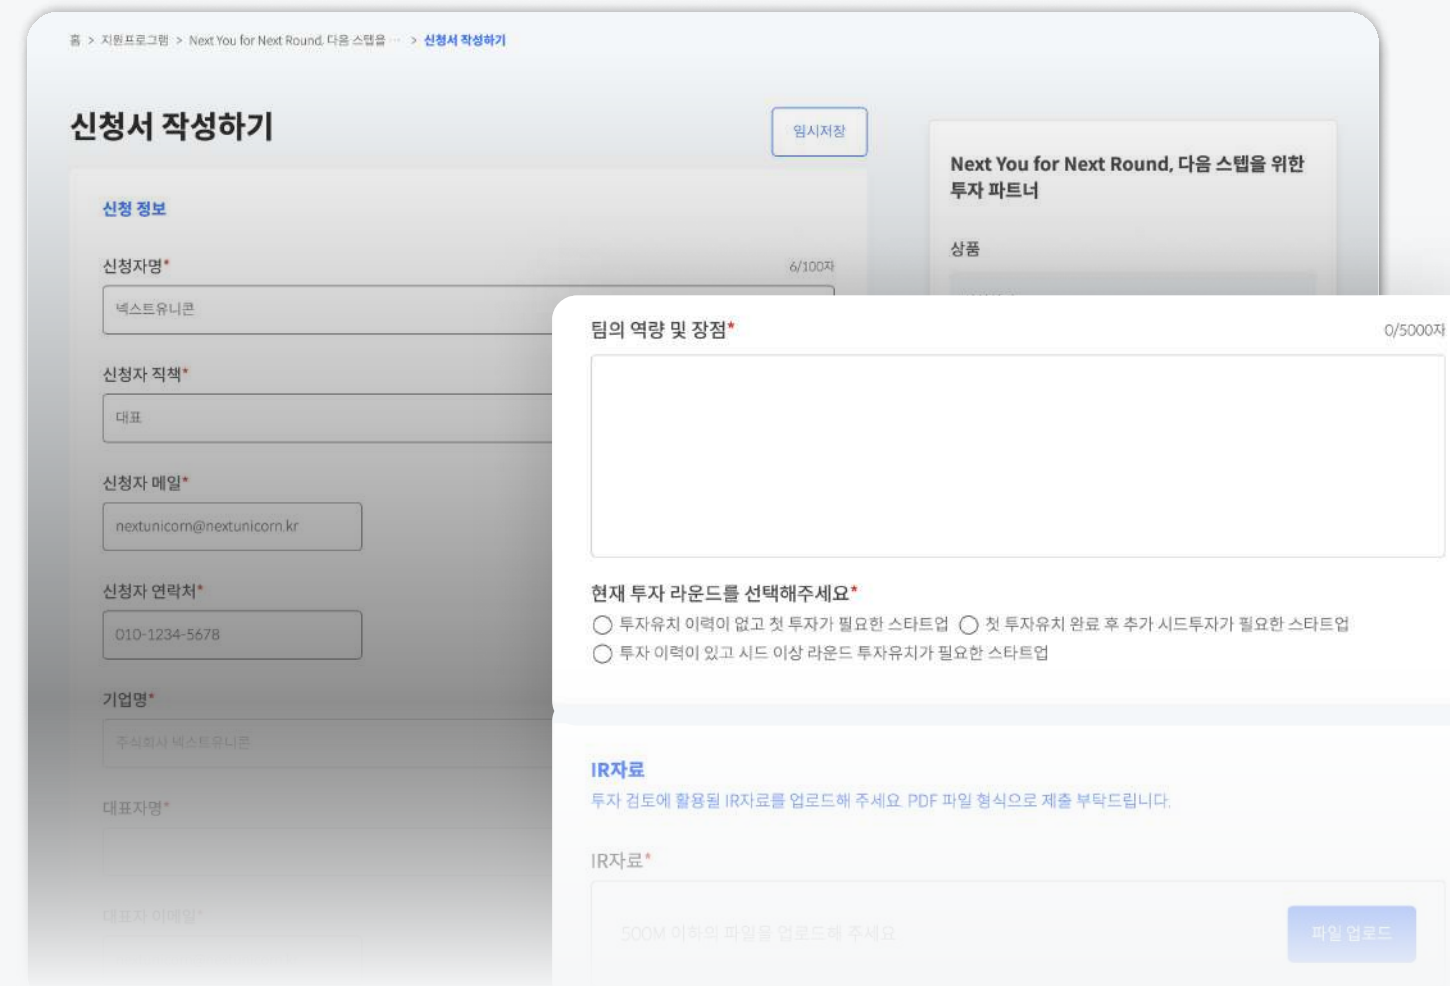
홈 > 지원프로그램 > Next You for Next Round, 다음 스텝을 ··· > 신청서 작성하기

신청서 작성하기

임시저장

신청 정보

신청자명*

6/100자

넥스트유니콘

신청자 직책*

대표

신청자 메일*

nextunicorn@nextunicorn.kr

신청자 연락처*

010-1234-5678

기업명*

주식회사 넥스트유니콘

대표자명*

대표자 이메일*

Next You for Next Round, 다음 스텝을 위한 투자 파트너

상품

팀의 역량 및 장점*

0/5000자

현재 투자 라운드를 선택해주세요*

투자유치 이력이 없고 첫 투자가 필요한 스타트업

첫 투자유치 완료 후 추가 시드투자가 필요한 스타트업

투자 이력이 있고 시드 이상 라운드 투자유치가 필요한 스타트업

IR자료

투자 검토에 활용될 IR자료를 업로드해 주세요. PDF 파일 형식으로 제출 부탁드립니다.

IR자료*

500M 이하의 파일을 업로드해 주세요

파일 업로드